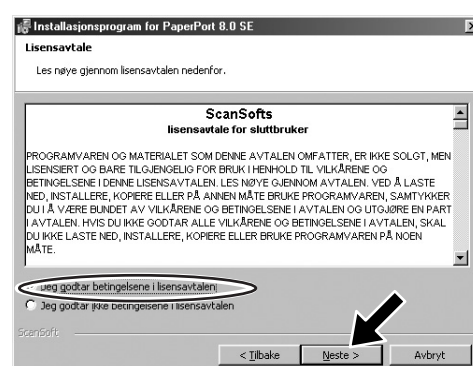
Installasjonsprogram for PaperPort 8.0 SE

Lisensavtale

Les nøye gjennom lisensavtalen nedenfor.

ScanSofts
lisensavtale for sluttbruker

PROGRAMVAREN OG MATERIALET SOM DENNE AVTALEN OMFATTER, ER IKKE SOLGT, MEN LISENSIERT OG BARE TILGJENGELIG FOR BRUK I HENHOLD TIL VILKÅRENE OG BETINGELSENE I DENNE LISENSAVTALEN. LES NØYE GJENNOM AVTALEN. VED Å LASTE NED, INSTALLERE, KOPIERE ELLER PÅ ANNEN MÅTE BRUKE PROGRAMVAREN, SAMTYKKER DU I Å VÆRE BUNDET AV VILKÅRENE OG BETINGELSENE I AVTALEN OG UTGJØRE EN PART I AVTALEN. HVIS DU IKKE GODTAR ALLE VILKÅRENE OG BETINGELSENE I AVTALEN, SKAL DU IKKE LASTE NED, INSTALLERE, KOPIERE ELLER BRUKE PROGRAMVAREN PÅ NOEN MÅTE.

Jeg godtar betingelsene i lisensavtalen

Jeg godtar ikke betingelsene i lisensavtalen

ScanSoft

< Tilbake Neste > Avbryt